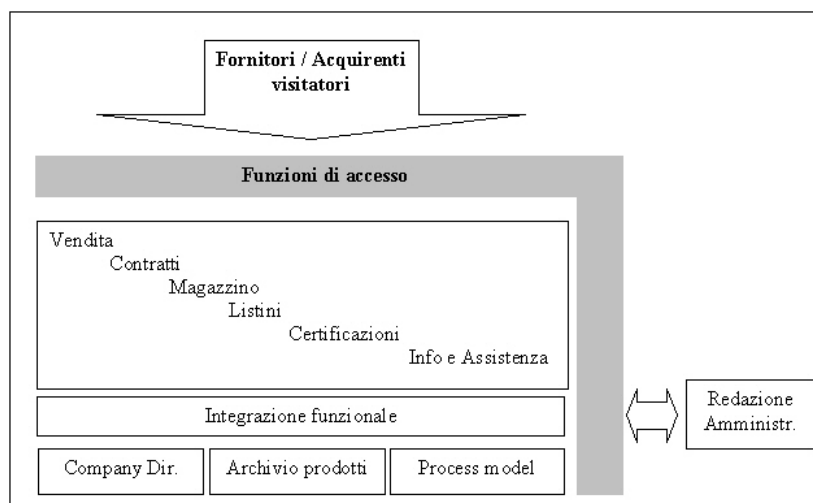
Fornitori / Acquirenti visitatori

Funzioni di accesso

Vendita

Contratti

Magazzino

Listini

Certificazioni

Info e Assistenza

Integrazione funzionale

Company Dir.

Archivio prodotti

Process model

Redazione Amministr.